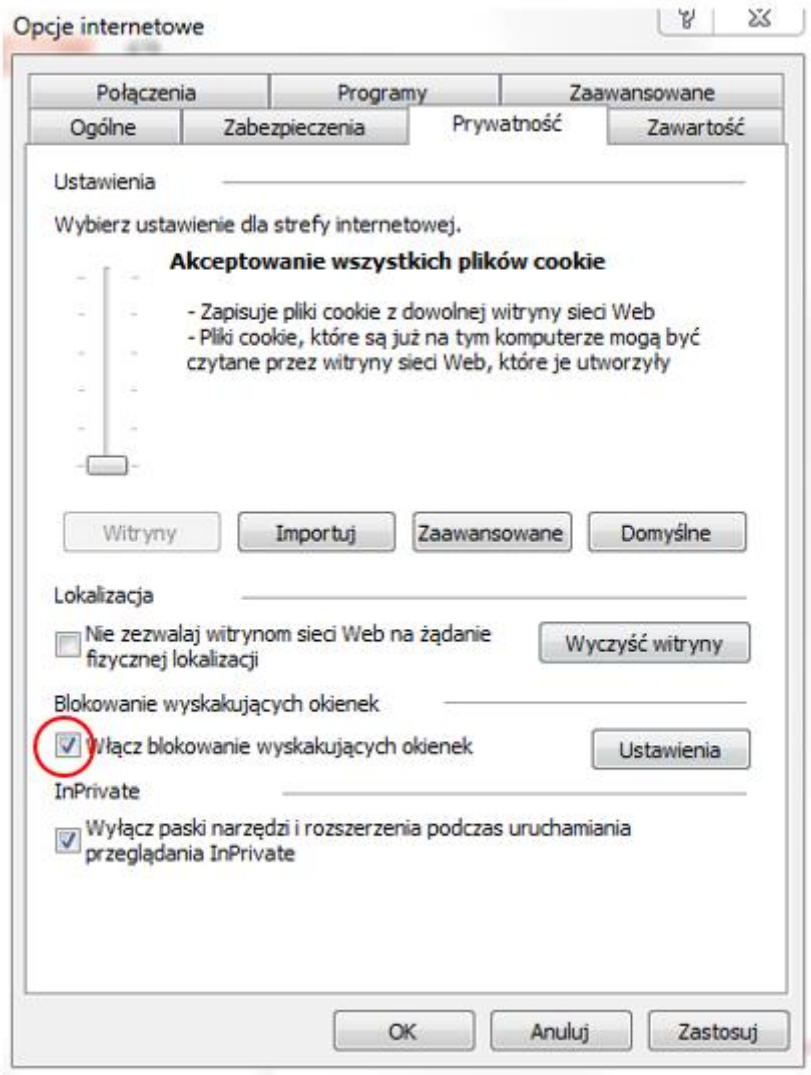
Opcje internetowe

Połączenia | Programy | Zaawansowane
Ogólne | Zabezpieczenia | Prywatność | Zawartość

Ustawienia

Wybierz ustawienie dla strefy internetowej.

Akceptowanie wszystkich plików cookie

- Zapisuje pliki cookie z dowolnej witryny sieci Web
- Pliki cookie, które są już na tym komputerze mogą być czytane przez witryny sieci Web, które je utworzyły

Witryny
Importuj
Zaawansowane
Domyślne

Lokalizacja

Nie zezwalaj witrynom sieci Web na żądanie fizycznej lokalizacji

Wyczyść witryny

Blokowanie wyskakujących okienek

Włącz blokowanie wyskakujących okienek

Ustawienia

InPrivate

Wyłącz paski narzędzi i rozszerzenia podczas uruchamiania przeglądania InPrivate

OK
Anuluj
Zastosuj